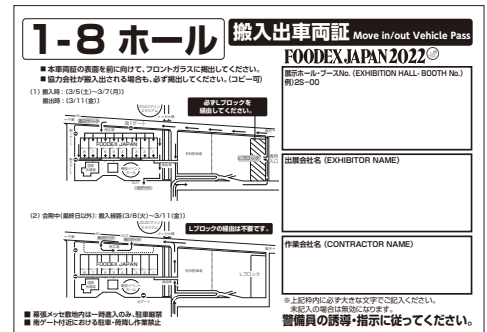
1-8 ホール

搬入出車両証 Move in/out Vehicle Pass

FOODEX JAPAN 2022

■ 本車両証の表面を前に向けて、フロントガラスに掲出してください。
■ 協力会社が搬入出される場合も、必ず掲出してください。(コピー可)

(1) 搬入時：(3/5(土)〜3/7(月))
搬出時：(3/11(金))

必ずLブロックを経由してください。

FOODEX JAPAN

(2) 会期中(最終日以外)：搬入経路(3/8(火)〜3/11(金))

Lブロックの経由は不要です。

FOODEX JAPAN

Lブロック

■ 幕張メッセ敷地内は一時进入のみ、駐車厳禁
■ 南ゲート付近における駐車・荷捌し作業禁止

展示ホール・ブースNo. (EXHIBITION HALL- BOOTH No.)
例) 2S-00

出展会社名 (EXHIBITOR NAME)

作業会社名 (CONTRACTOR NAME)

※上記枠内に必ず大きな文字でご記入ください。
未記入の場合は場内に入れません。

警備員の誘導・指示に従ってください。